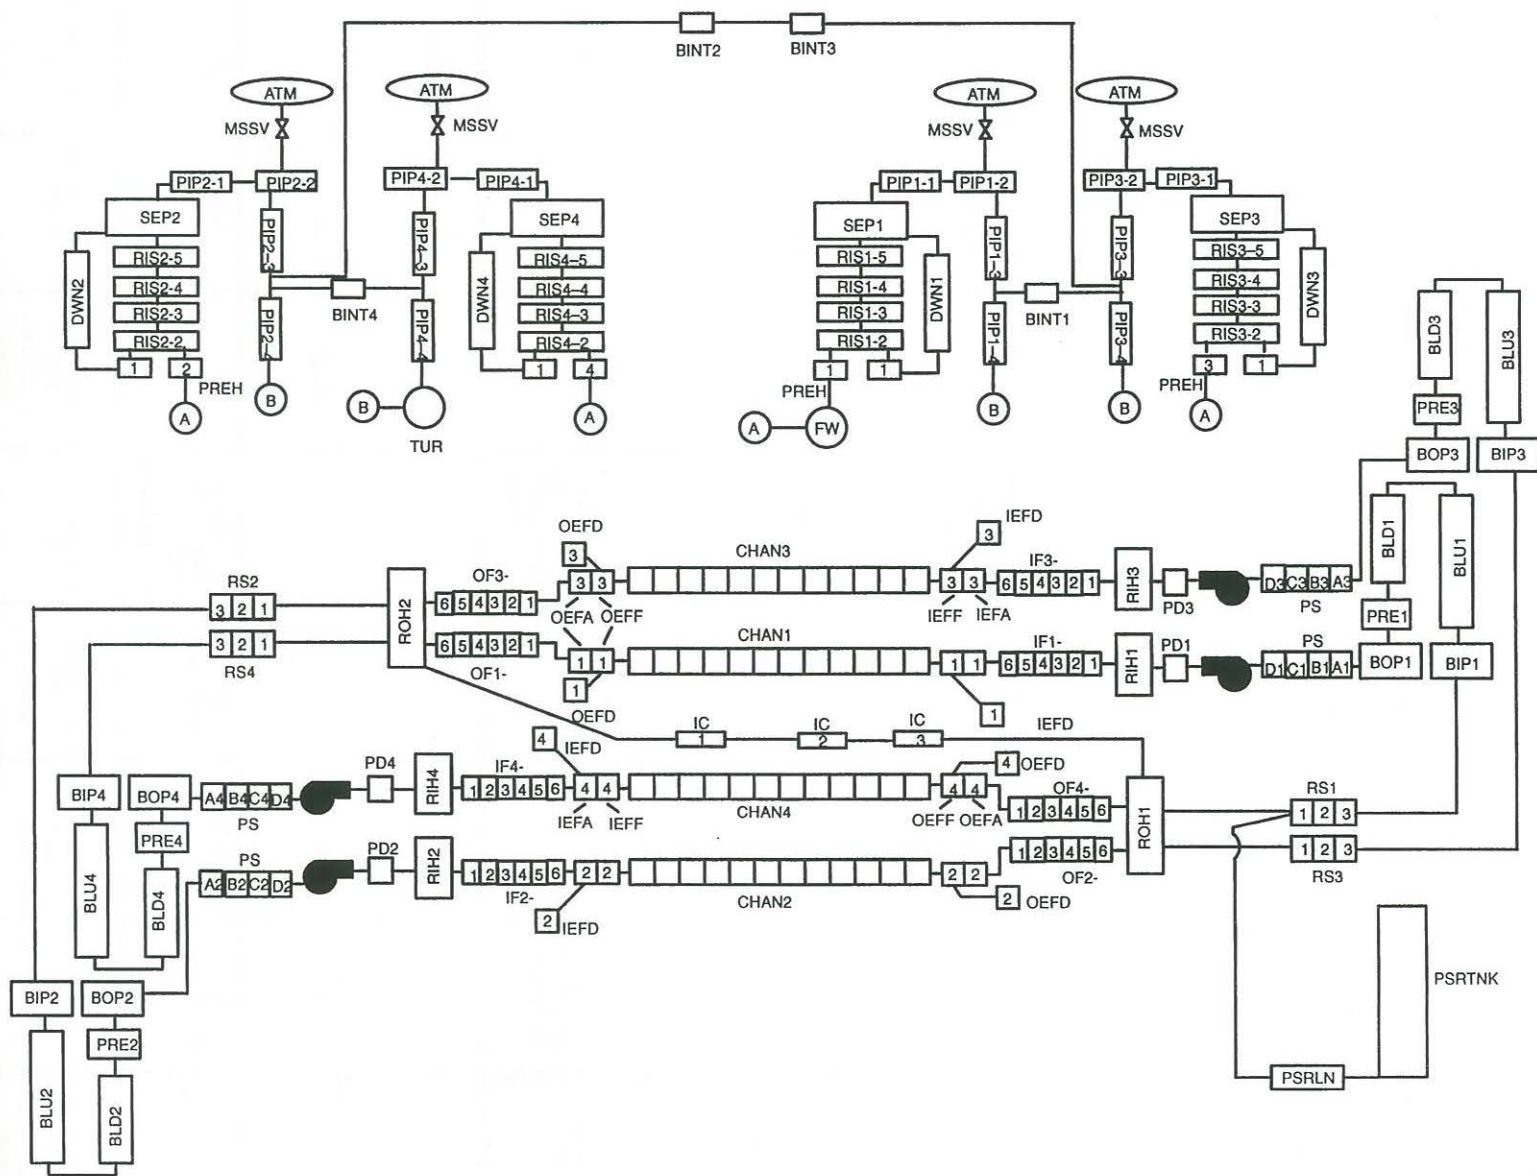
BINT2 BINT3

ATM
MSSV
PIP2-1 PIP2-2
SEP2
DWN2
RIS2-5
RIS2-4
RIS2-3
RIS2-2
1 2
PREH
A
PIP2-3
PIP2-4
B
BINT4

ATM
MSSV
PIP4-2 PIP4-1
PIP4-3
PIP4-4
B
TUR
SEP4
DWN4
RIS4-5
RIS4-4
RIS4-3
RIS4-2
1 4
A

ATM
MSSV
PIP1-1 PIP1-2
SEP1
RIS1-5
RIS1-4
RIS1-3
RIS1-2
DWN1
1 1
PREH
A FW
PIP1-3
PIP1-4
B
BINT1

ATM
MSSV
PIP3-2 PIP3-1
PIP3-3
PIP3-4
B
SEP3
RIS3-5
RIS3-4
RIS3-3
RIS3-2
DWN3
3 1
PREH
A

BLD3 BLU3
PRE3
BOP3 BIP3
BLD1 BLU1
PRE1
BOP1 BIP1

OEFD
3
CHAN3
IEFD
3
RS2
3 2 1
ROH2
OF3-
6 5 4 3 2 1
3 3
OEFA OEFF
3 3
IEFF IEFA
IF3-
6 5 4 3 2 1
RIH3
PD3
D3 C3 B3 A3
PS

3 2 1
RS4
6 5 4 3 2 1
OF1-
1 1
1
OEFD
CHAN1
1 1
1
IF1-
6 5 4 3 2 1
RIH1
PD1
PS
D1 C1 B1 A1

IC 1
IC 2
IC 3
IEFD

4 IEFD
BIP4 BOP4
A4 B4 C4 D4
PS
PD4
RIH4
IF4-
1 2 3 4 5 6
4 4
IEFA IEFF
CHAN4
4 4
4 OEFD
OEFF OEFA
OF4-
1 2 3 4 5 6
ROH1
RS1
1 2 3
1 2 3
RS3

BLU4
PRE4
BLD4
PS
A2 B2 C2 D2
PD2
RIH2
1 2 3 4 5 6
IF2-
2 2
2 IEFD
CHAN2
2 2
2 OEFD
1 2 3 4 5 6
OF2-

PSRTNK
PSRLN

BIP2 BOP2
PRE2
BLU2 BLD2